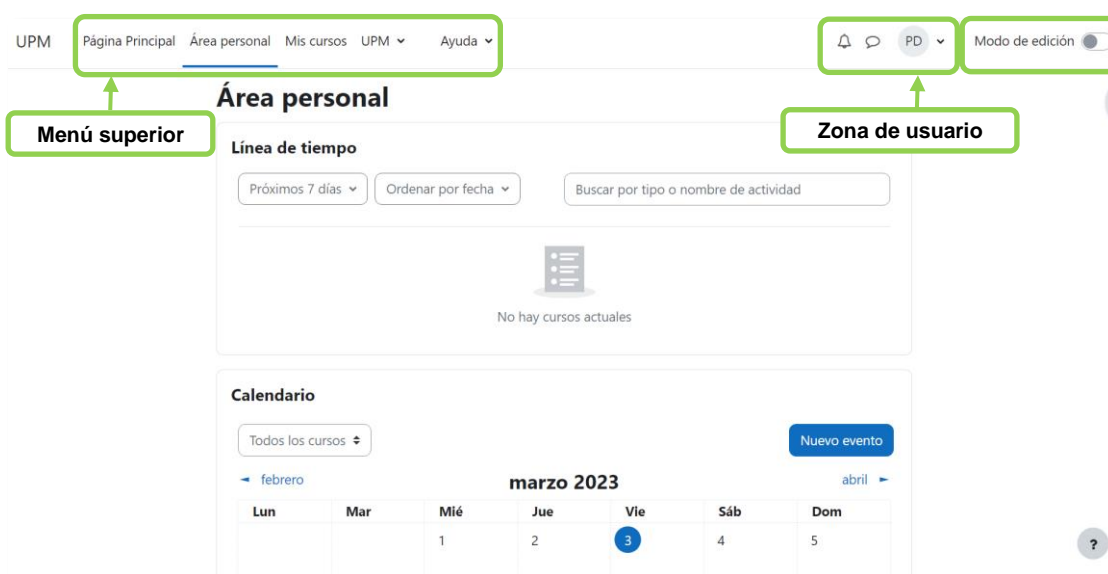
UPM Página Principal Área personal Mis cursos UPM Ayuda

PD

Modo de edición

Menú superior

Zona de usuario

Área personal

Línea de tiempo

Próximos 7 días

Ordenar por fecha

Buscar por tipo o nombre de actividad

No hay cursos actuales

Calendario

Todos los cursos

Nuevo evento

◄ febrero

marzo 2023

abril ►

| Lun | Mar | Mié | Jue | Vie | Sáb | Dom |
|---|---|---|---|---|---|---|
| | | 1 | 2 | 3 | 4 | 5 |

?